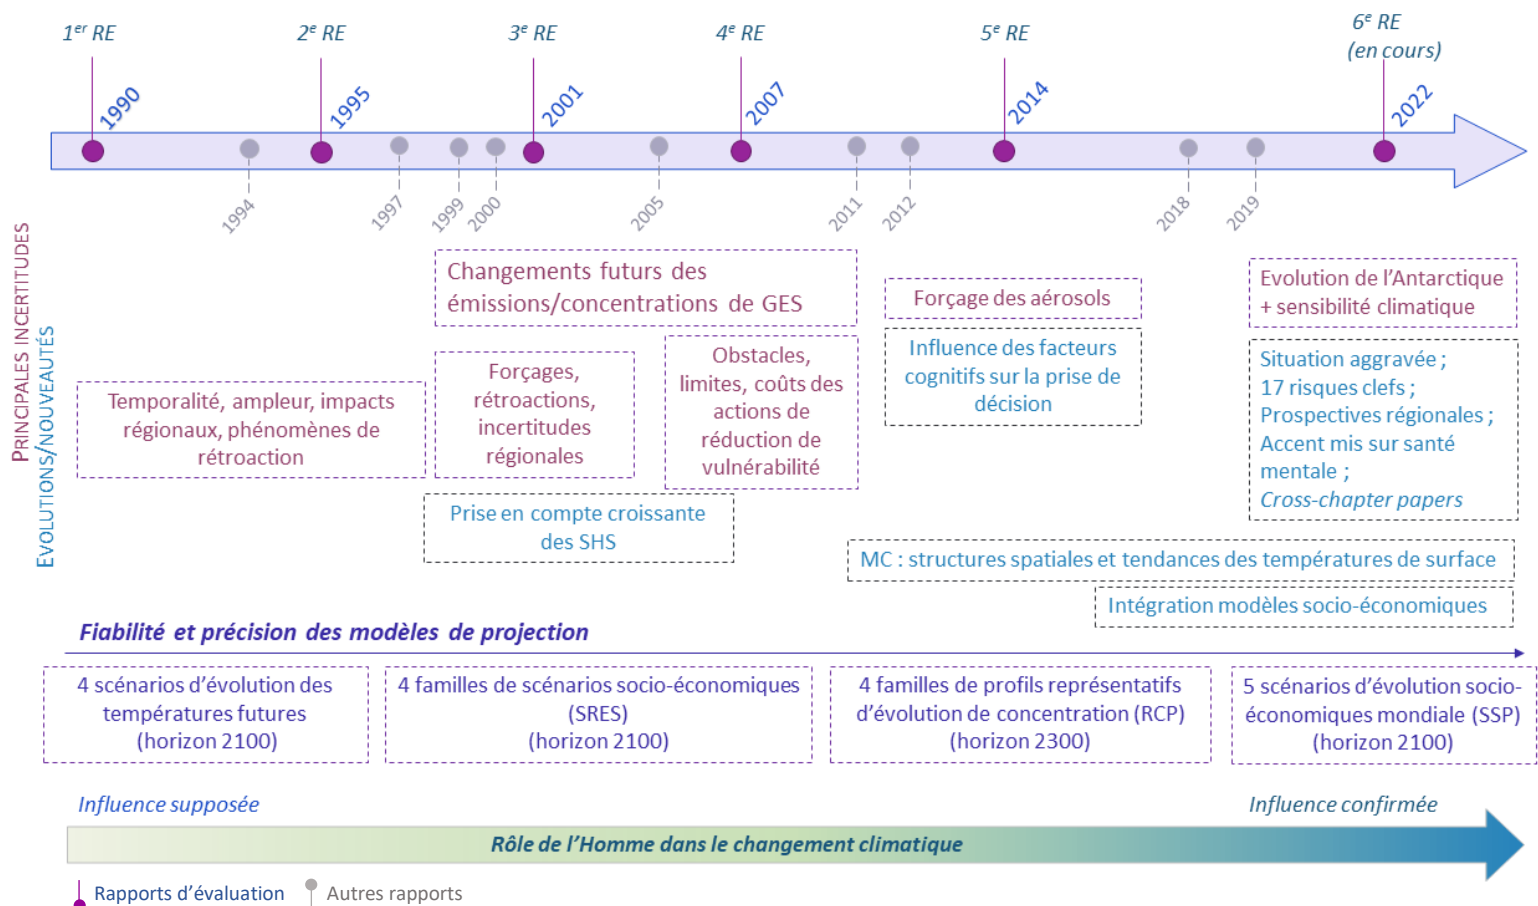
$1^{er}$ RE
$2^e$ RE
$3^e$ RE
$4^e$ RE
$5^e$ RE
$6^e$ RE (en cours)

1990
1995
2001
2007
2014
2022

1994
1997
1999
2000
2005
2011
2012
2018
2019

PRINCIPALES INCERTITUDES
EVOLUTIONS/NOUVEAUTÉS

Changements futurs des émissions/concentrations de GES

Forçage des aérosols

Evolution de l'Antarctique + sensibilité climatique

Temporalité, ampleur, impacts régionaux, phénomènes de rétroaction

Forçages, rétroactions, incertitudes régionales

Obstacles, limites, coûts des actions de réduction de vulnérabilité

Influence des facteurs cognitifs sur la prise de décision

Situation aggravée ; 17 risques clefs ; Prospectives régionales ; Accent mis sur santé mentale ; Cross-chapter papers

Prise en compte croissante des SHS

MC : structures spatiales et tendances des températures de surface

Intégration modèles socio-économiques

Fiabilité et précision des modèles de projection

4 scénarios d'évolution des températures futures (horizon 2100)

4 familles de scénarios socio-économiques (SRES) (horizon 2100)

4 familles de profils représentatifs d'évolution de concentration (RCP) (horizon 2300)

5 scénarios d'évolution socio-économiques mondiale (SSP) (horizon 2100)

Influence supposée
Influence confirmée

Rôle de l'Homme dans le changement climatique

Rapports d'évaluation
Autres rapports